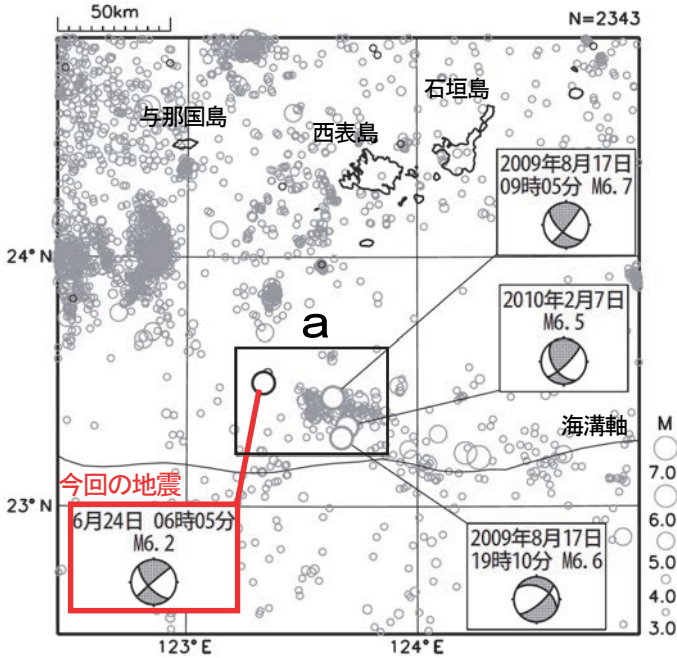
50km

N=2343

与那国島

西表島

石垣島

2009年8月17日
09時05分 M6.7

24° N

2010年2月7日
M6.5

a

海溝軸

今回の地震

23° N

6月24日 06時05分
M6.2

2009年8月17日
19時10分 M6.6

123° E

124° E

M
7.0
6.0
5.0
4.0
3.0